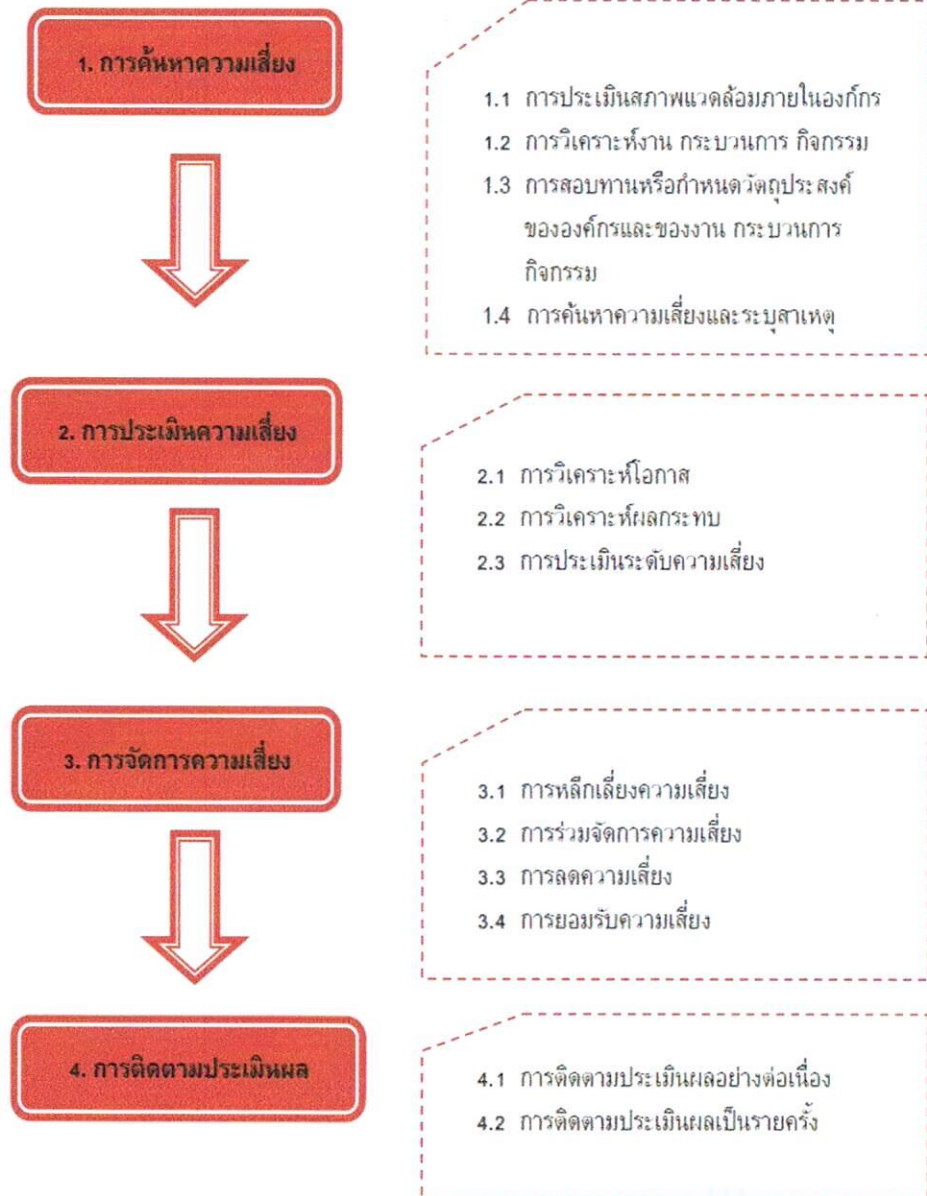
1. การค้นหาความเสี่ยง

1.1 การประเมินสภาพแวดล้อมภายในองค์กร
1.2 การวิเคราะห์งาน กระบวนการ กิจกรรม
1.3 การสอบทานหรือกำหนดวัตถุประสงค์ขององค์กรและของงาน กระบวนการ กิจกรรม
1.4 การค้นหาความเสี่ยงและระบุสาเหตุ

2. การประเมินความเสี่ยง

2.1 การวิเคราะห์โอกาส
2.2 การวิเคราะห์ผลกระทบ
2.3 การประเมินระดับความเสี่ยง

3. การจัดการความเสี่ยง

3.1 การหลีกเลี่ยงความเสี่ยง
3.2 การร่วมจัดการความเสี่ยง
3.3 การลดความเสี่ยง
3.4 การยอมรับความเสี่ยง

4. การติดตามประเมินผล

4.1 การติดตามประเมินผลอย่างต่อเนื่อง
4.2 การติดตามประเมินผลเป็นรายครั้ง